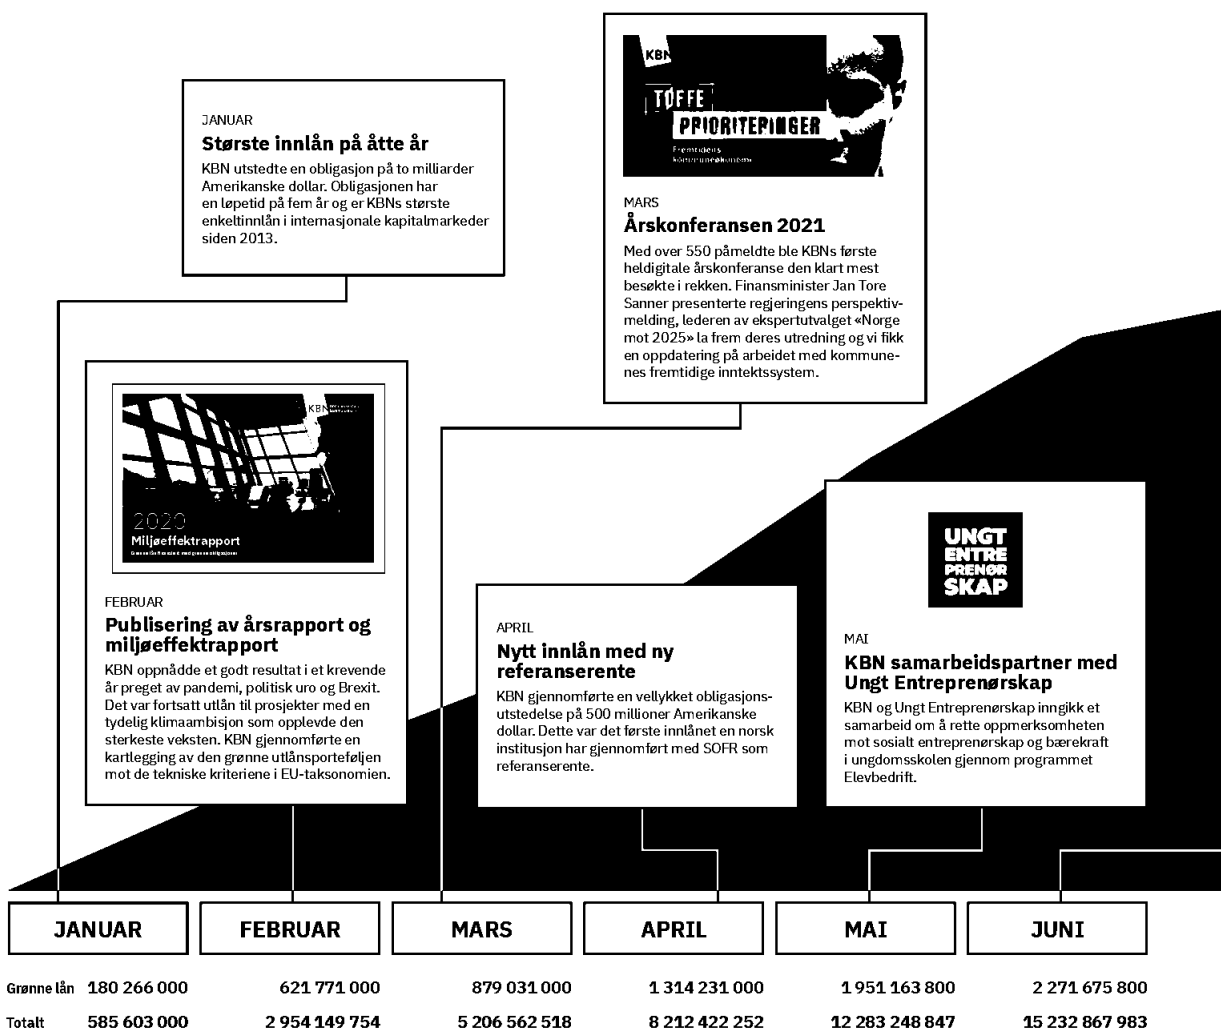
JANUAR
Største innlån på åtte år
KBN utstedte en obligasjon på to milliarder Amerikanske dollar. Obligasjonen har en løpetid på fem år og er KBNs største enkeltinnlån i internasjonale kapitalmarkeder siden 2013.

KBN
TØFFE
PRIORITERINGER
Fremtidens kommuneøkonomi

MARS
Årskonferansen 2021
Med over 550 påmeldte ble KBNs første heldigitale årskonferanse den klart mest besøkte i rekken. Finansminister Jan Tore Sanner presenterte regjeringens perspektivmelding, lederen av ekspertutvalget «Norge mot 2025» la frem deres utredning og vi fikk en oppdatering på arbeidet med kommunenes fremtidige inntektssystem.

KBN
2020
Miljøeffektrapport
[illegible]

FEBRUAR
Publisering av årsrapport og miljøeffektrapport
KBN oppnådde et godt resultat i et krevende år preget av pandemi, politisk uro og Brexit. Det var fortsatt utlån til prosjekter med en tydelig klimaambisjon som opplevde den sterkeste veksten. KBN gjennomførte en kartlegging av den grønne utlånsporteføljen mot de tekniske kriteriene i EU-taksonomien.

APRIL
Nytt innlån med ny referanserente
KBN gjennomførte en vellykket obligasjonsutstedelse på 500 millioner Amerikanske dollar. Dette var det første innlånet en norsk institusjon har gjennomført med SOFR som referanserente.

UNGT ENTRE PRENØR SKAP

MAI
KBN samarbeidspartner med Ungt Entreprenørskap
KBN og Ungt Entreprenørskap inngikk et samarbeid om å rette oppmerksomheten mot sosialt entreprenørskap og bærekraft i ungdomsskolen gjennom programmet Elevbedrift.

| | JANUAR | FEBRUAR | MARS | APRIL | MAI | JUNI |
|---|---|---|---|---|---|---|
| Grønne lån | 180 266 000 | 621 771 000 | 879 031 000 | 1 314 231 000 | 1 951 163 800 | 2 271 675 800 |
| Totalt | 585 603 000 | 2 954 149 754 | 5 206 562 518 | 8 212 422 252 | 12 283 248 847 | 15 232 867 983 |